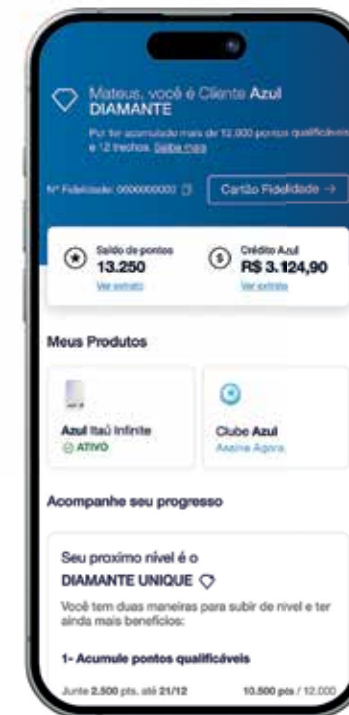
Mateus, você é Cliente Azul DIAMANTE

Por ter acumulado mais de 12.000 pontos qualificáveis e 12 trechos. Saiba mais

Nº Fidelidade: 0000000000

Cartão Fidelidade →

Saldo de pontos
13.250
Ver extrato

Crédito Azul
R$ 3.124,90
Ver extrato

Meus Produtos

Azul Itaú Infinite
ATIVO

Clube Azul
Assine Agora

Acompanhe seu progresso

Seu proximo nível é o
DIAMANTE UNIQUE

Você tem duas maneiras para subir de nível e ter ainda mais benefícios:

1- Acumule pontos qualificáveis

Junte 2.500 pts. até 21/12

10.500 pts / 12.000